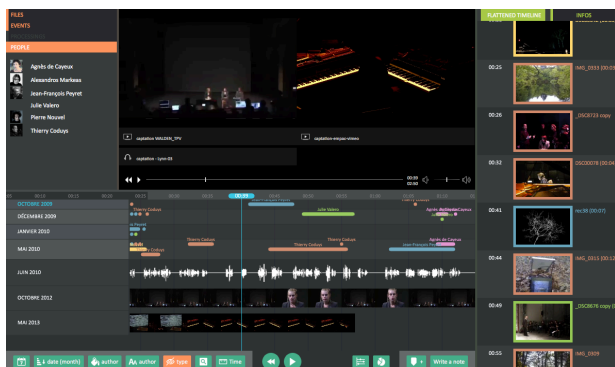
FILES
EVENTS
PEOPLE
Agnès de Cayeux
Alexandros Markeas
Jean-François Peyret
Julie Valero
Pierre Nouvel
Thierry Coduys

captation WALDEN_TPV
captation-emjazz-videos
captation - Lyon-23

00:00
00:03

OCTOBRE 2009
DÉCEMBRE 2009
JANVIER 2010
MAI 2010
JUIN 2010
OCTOBRE 2012
MAI 2013

Thierry Coduys
Julie Valero
Agnès de Cayeux
Thierry Coduys
Thierry Coduys
Thierry Coduys
Agnès de Cayeux
Jean-François Peyret

date (month)
author
author
type
Time
Write a note

FLATTENED TIMELINE
INFOS

00:25 IMG_0553 copy
00:26 _DSC6723 copy
00:32 DSC00078
00:41 rec38 (00:07)
00:44 IMG_0515
00:49 _DSC8678 copy
00:55 IMG_0509